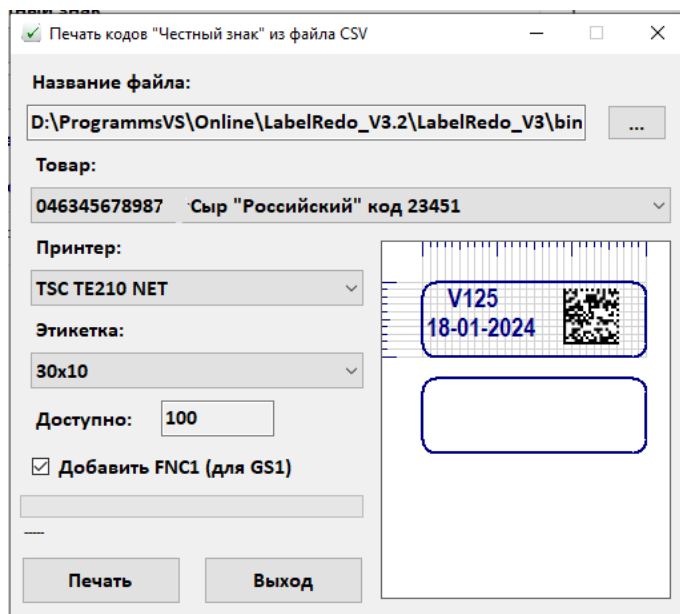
Печать кодов "Честный знак" из файла CSV

Название файла:

D:\ProgrammsVS\Online\LabelRedo_V3.2\LabelRedo_V3\bin

...

Товар:

046345678987

Сыр "Российский" код 23451

Принтер:

TSC TE210 NET

Этикетка:

30x10

Доступно: 100

☑ Добавить FNC1 (для GS1)

-----

V125
18-01-2024

Печать

Выход